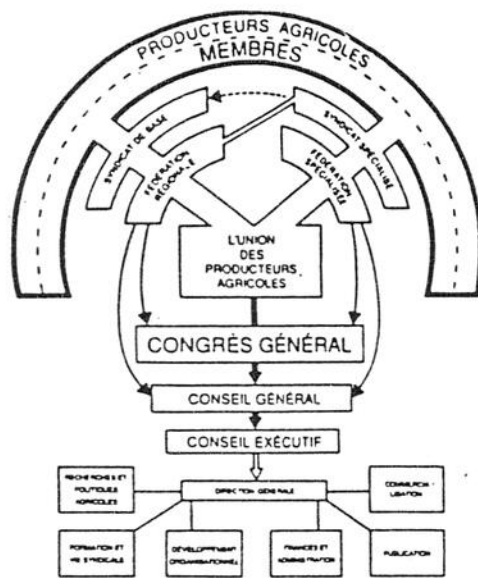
PRODUCTEURS AGRICOLES MEMBRES

SYNDICAT DE BASE

SYNDICAT SPÉCIALISÉ

FÉDÉRATION RÉGIONALE

FÉDÉRATION SPÉCIALISÉE

L'UNION DES PRODUCTEURS AGRICOLES

CONGRÈS GÉNÉRAL

CONSEIL GÉNÉRAL

CONSEIL EXÉCUTIF

RECHERCHES ET POLITIQUES AGRICOLES

DIRECTION GÉNÉRALE

COMMUNICATION

FORMATION ET VIE SYNDICALE

DÉVELOPPEMENT ORGANISATIONNEL

FINANCES ET ADMINISTRATION

PUBLICATION